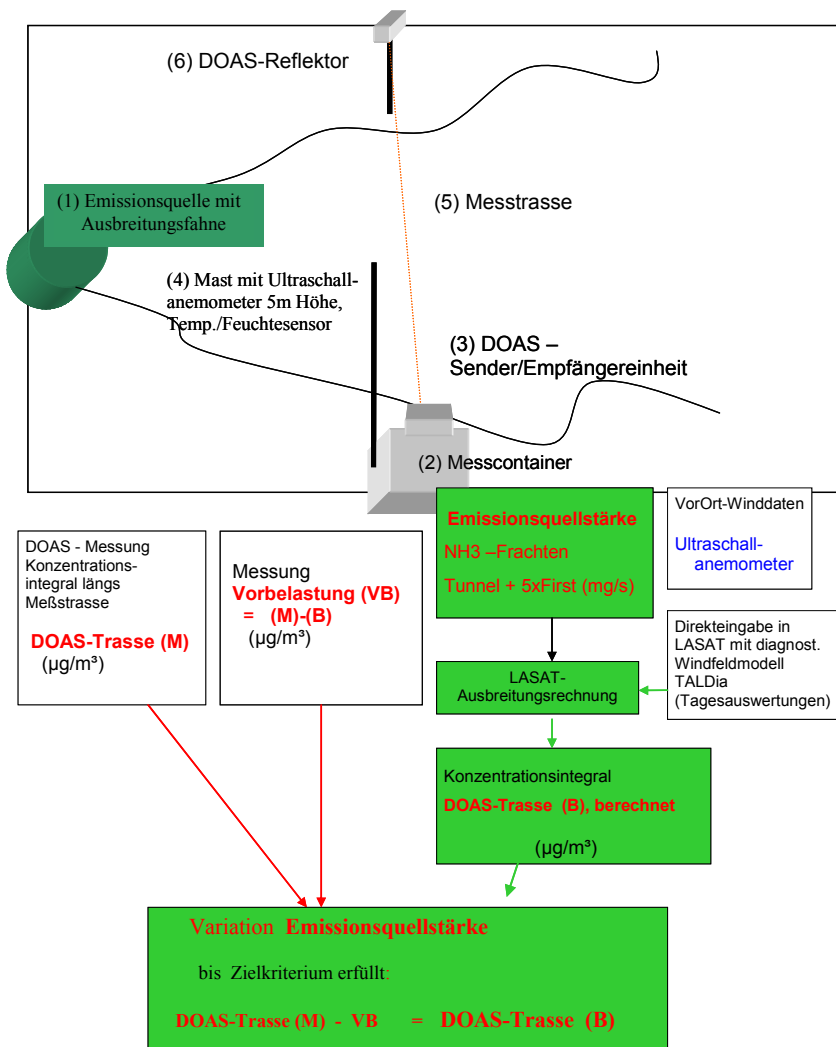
(6) DOAS-Reflektor

(1) Emissionsquelle mit Ausbreitungsfahne

(5) Messtrasse

(4) Mast mit Ultraschall-anemometer 5m Höhe, Temp./Feuchtesensor

(3) DOAS – Sender/Empfängereinheit

(2) Messcontainer

Emissionsquellstärke

NH3 –Frachten

Tunnel + 5xFirst (mg/s)

VorOrt-Winddaten

Ultraschall-anemometer

DOAS - Messung Konzentrations-integral längs Meßstrasse

DOAS-Trasse (M)

(µg/m³)

Messung

Vorbelastung (VB) = (M)-(B)

(µg/m³)

Direkteingabe in LASAT mit diagnost. Windfeldmodell TALDia (Tagesauswertungen)

LASAT-Ausbreitungsrechnung

Konzentrationsintegral

DOAS-Trasse (B), berechnet

(µg/m³)

Variation Emissionsquellstärke

bis Zielkriterium erfüllt:

DOAS-Trasse (M) - VB = DOAS-Trasse (B)